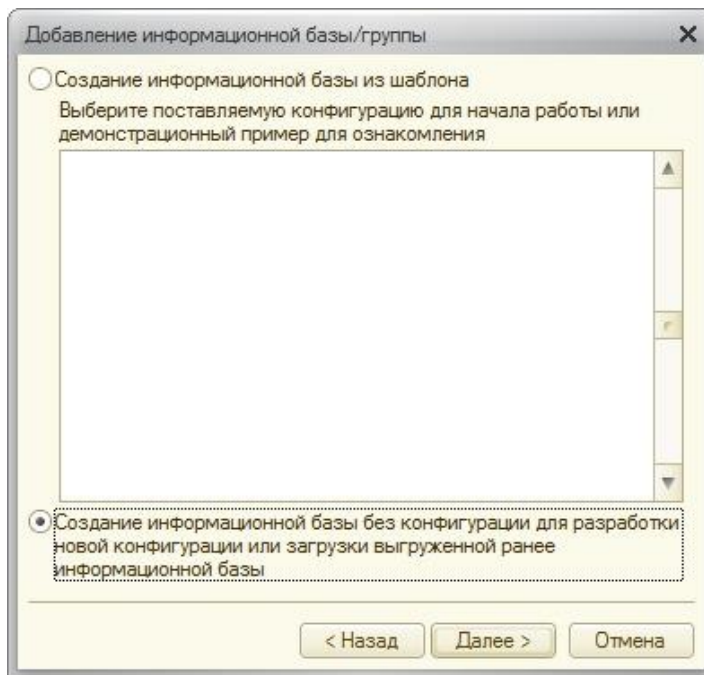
Добавление информационной базы/группы

Создание информационной базы из шаблона

Выберите поставляемую конфигурацию для начала работы или демонстрационный пример для ознакомления

Создание информационной базы без конфигурации для разработки новой конфигурации или загрузки выгруженной ранее информационной базы

< Назад | Далее > | Отмена